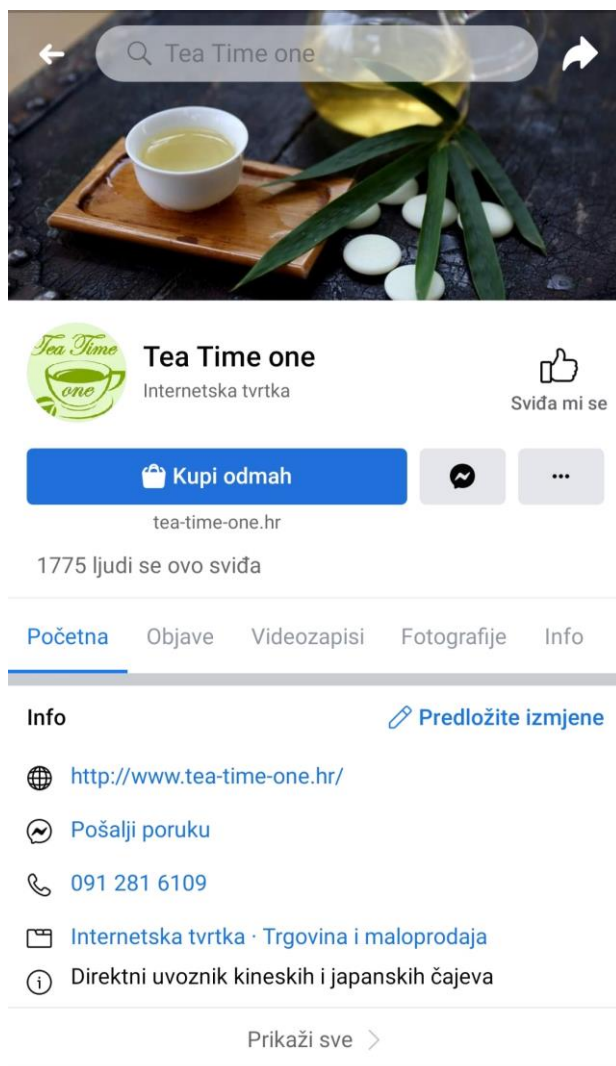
Tea Time one

Tea Time one

Tea Time one
Internetska tvrtka

Sviđa mi se

Kupi odmah

...

tea-time-one.hr

1775 ljudi se ovo sviđa

Početna Objave Videozapisi Fotografije Info

Info

Predložite izmjene

http://www.tea-time-one.hr/

Pošalji poruku

091 281 6109

Internetska tvrtka · Trgovina i maloprodaja

Direktni uvoznik kineskih i japanskih čajeva

Prikaži sve